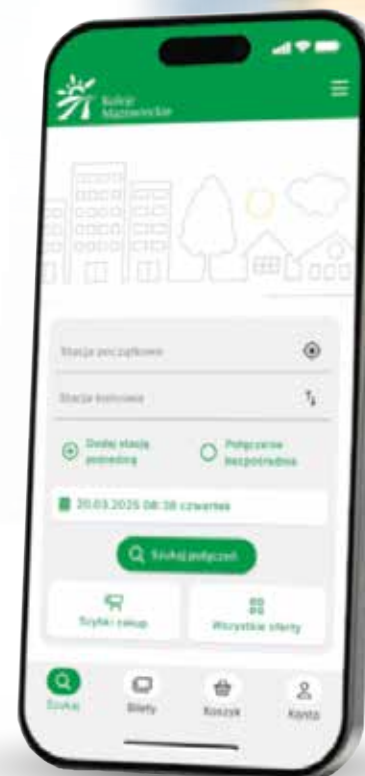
Koleje Mazowieckie

Stacja początkowa

Stacja końcowa

Dodaj stację pośrednią

Połączenie bezpośrednie

20.03.2025 08:38 czwartek

Szukaj połączeń

Szybki zakup

Wszystkie oferty

Szukaj

Bilety

Koszyk

Konto